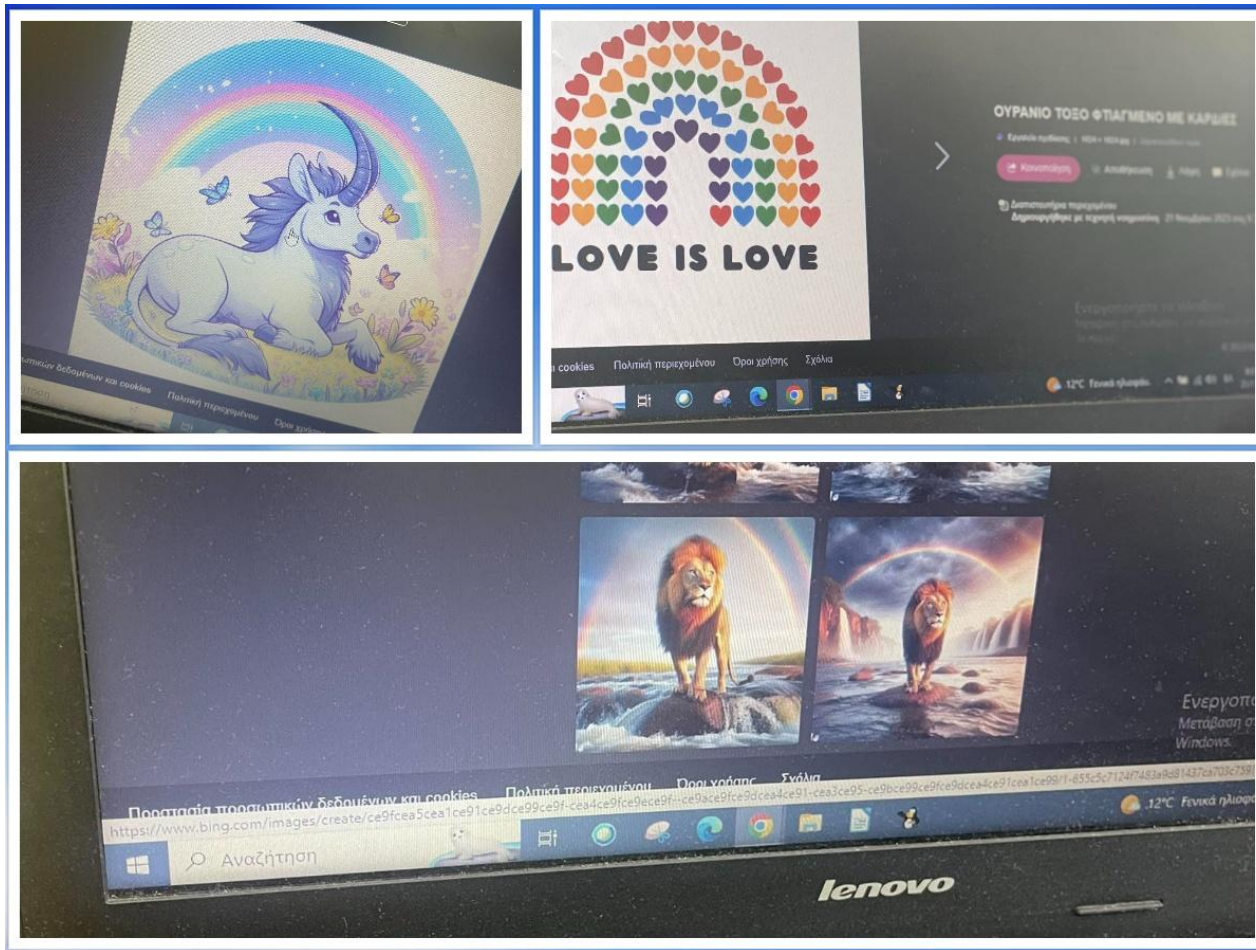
...πικών δεδομένων και cookies Πολιτική περιεχομένου Όροι χρήσης

LOVE IS LOVE

ΟΥΡΑΝΙΟ ΤΟΞΟ ΦΤΙΑΓΜΕΝΟ ΜΕ ΚΑΡΔΙΕΣ

Κοινοποίηση Αποθήκευση

cookies Πολιτική περιεχομένου Όροι χρήσης Σχόλια

12°C Γενικά ηλιόλουστο

Ενεργοποι... Μετάβαση σ... Windows.

Προστασία προσωπικών δεδομένων και cookies Πολιτική περιεχομένου Όροι χρήσης Σχόλια

https://www.bing.com/images/create/ce9fcea5cea1ce91ce9dce99ce9f-cea4ce9fce9ece9f-ce9ace9fce9dcea4ce91-cea3ce95-ce9bce99ce9fce9dcea4ce91cea1ce99/1-655c5c7124f7483a9d81437ca703c759

Αναζήτηση

12°C Γενικά ηλιόλ...

lenovo